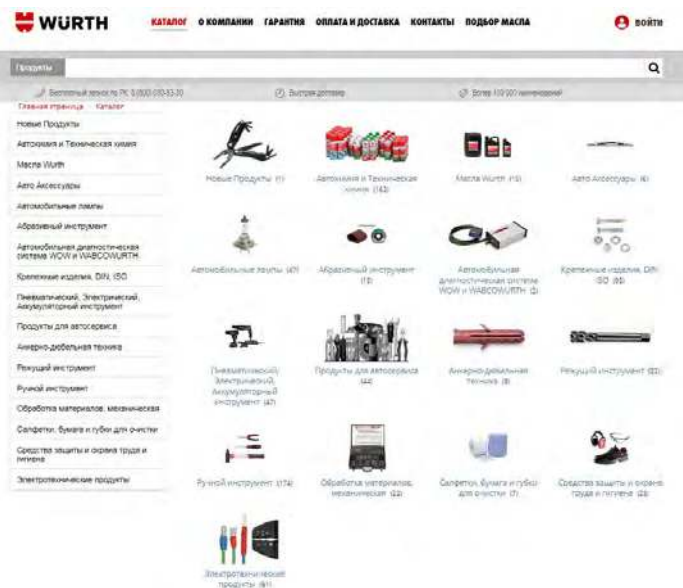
WÜRTH

КАТАЛОГ О КОМПАНИИ ГАРАНТИЯ ОПЛАТА И ДОСТАВКА КОНТАКТЫ ПОДБОР МАСЛА

ВОЙТИ

Продукты

Бесплатный звонок по РК 8 (800) 080-55-30 Быстрая доставка Более 100 000 наименований

Главная страница › Каталог

Новые Продукты
Автохимия и Техническая химия
Масла Wurth
Авто Аксессуары
Автомобильные лампы
Абразивный инструмент
Автомобильная диагностическая системы WOW и WABCOWURTH
Крепежные изделия, DIN, ISO
Пневматический, Электрический, Аккумуляторный инструмент
Продукты для автосервиса
Анкерно-дюбельная техника
Режущий инструмент
Ручной инструмент
Обработка материалов, механическая
Салфетки, бумага и губки для очистки
Средства защиты и охрана труда и гигиена
Электротехнические продукты

Новые Продукты (1)
Автохимия и Техническая химия (143)
Масла Wurth (15)
Авто Аксессуары (6)
Автомобильные лампы (47)
Абразивный инструмент (19)
Автомобильная диагностическая системы WOW и WABCOWURTH (5)
Крепежные изделия, DIN, ISO (65)
Пневматический, Электрический, Аккумуляторный инструмент (47)
Продукты для автосервиса (44)
Анкерно-дюбельная техника (8)
Режущий инструмент (22)
Ручной инструмент (174)
Обработка материалов, механическая (22)
Салфетки, бумага и губки для очистки (7)
Средства защиты и охрана труда и гигиена (28)
Электротехнические продукты (61)